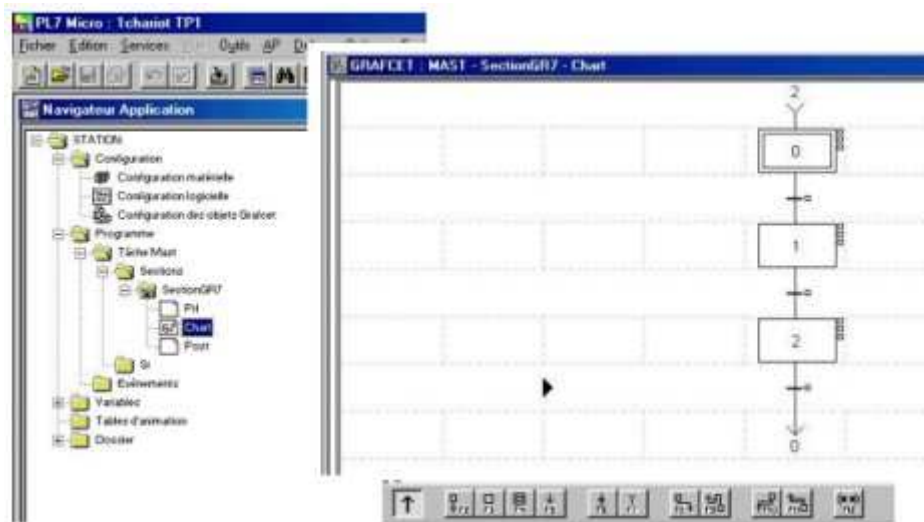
PL7 Micro : Tchariot TP1
Fichier Edition Services Outils AP D

Navigateur Application
STATION
Configuration
Configuration matérielle
Configuration logicielle
Configuration des objets Grafcet
Programme
Tâche Mast
Sections
SectionGR7
Prl
Chart
Post
Sr
Evénements
Variables
Tables d'animation
Dossier

GRAFCET : MAST - SectionGR7 - Chart
2
0
1
2
0